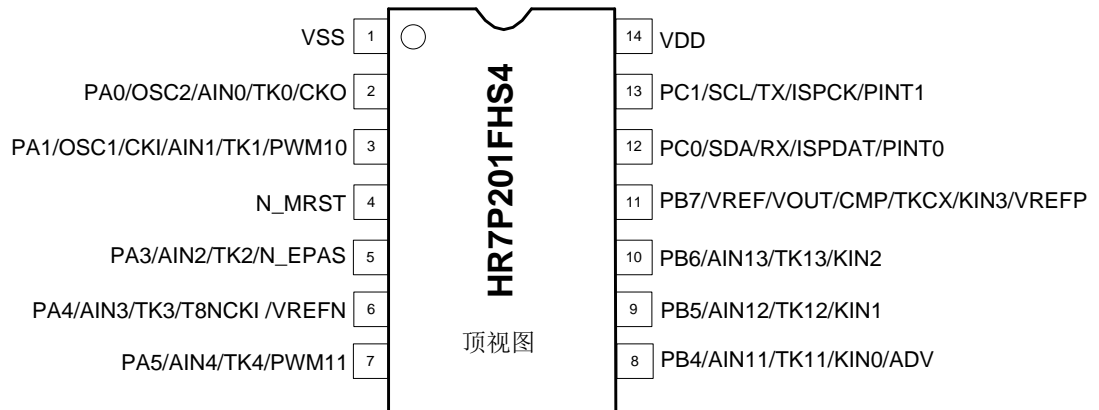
VSS 1
PA0/OSC2/AIN0/TK0/CKO 2
PA1/OSC1/CKI/AIN1/TK1/PWM10 3
N_MRST 4
PA3/AIN2/TK2/N_EPAS 5
PA4/AIN3/TK3/T8NCKI /VREFN 6
PA5/AIN4/TK4/PWM11 7

HR7P201FHS4

顶视图

14 VDD
13 PC1/SCL/TX/ISPCK/PINT1
12 PC0/SDA/RX/ISPDAT/PINT0
11 PB7/VREF/VOUT/CMP/TKCX/KIN3/VREFP
10 PB6/AIN13/TK13/KIN2
9 PB5/AIN12/TK12/KIN1
8 PB4/AIN11/TK11/KIN0/ADV